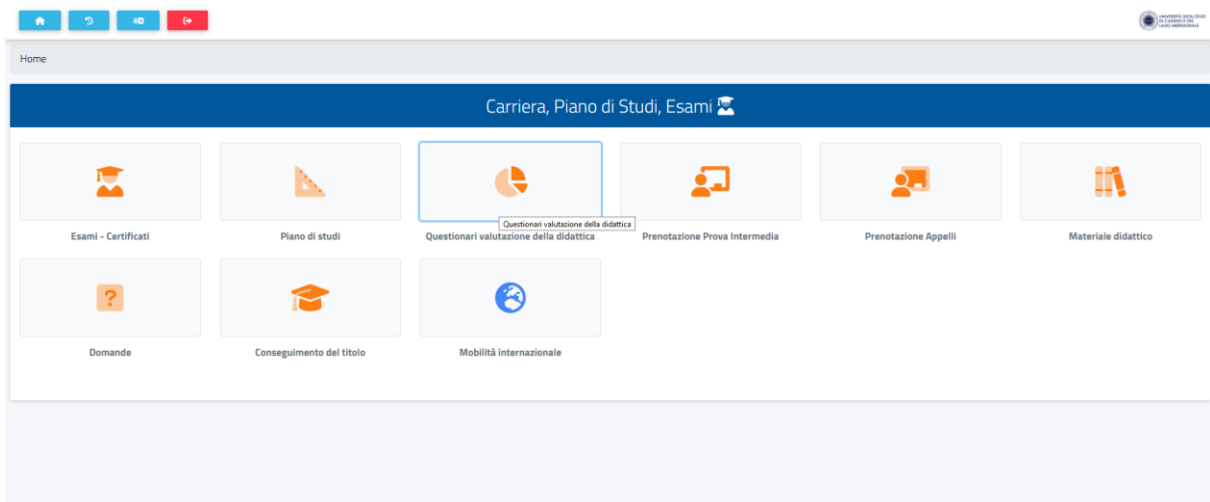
UNIVERSITÀ DEGLI STUDI DI CASSINO E DEL LAZIO MERIDIONALE

Home

Carriera, Piano di Studi, Esami

Questionari valutazione della didattica

Esami - Certificati

Piano di studi

Questionari valutazione della didattica

Prenotazione Prova Intermedia

Prenotazione Appelli

Materiale didattico

Domande

Conseguimento del titolo

Mobilità internazionale